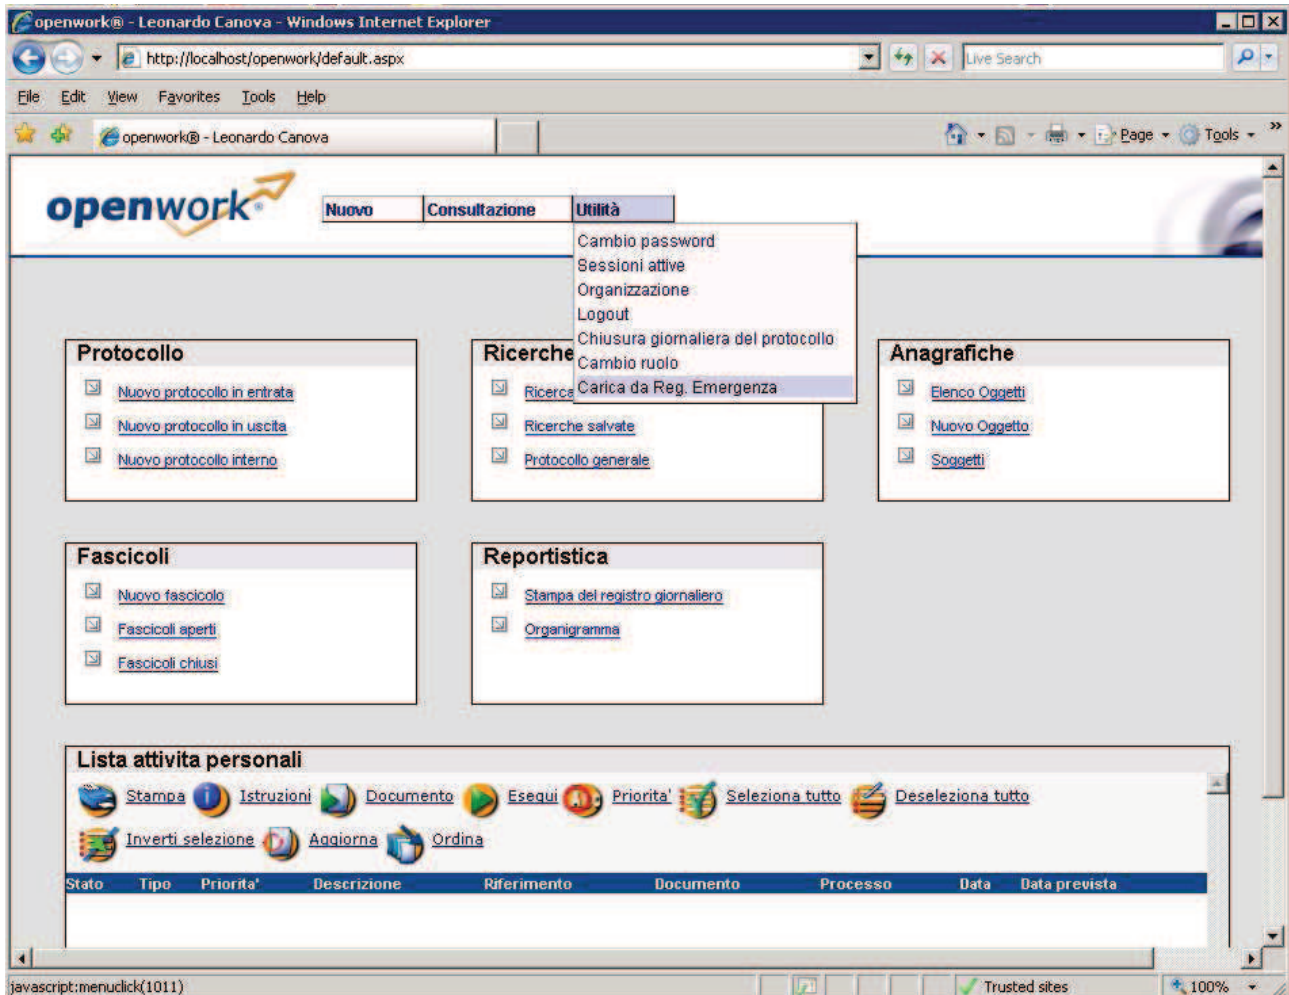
openwork® - Leonardo Canova - Windows Internet Explorer

http://localhost/openwork/default.aspx

Live Search

File Edit View Favorites Tools Help

openwork® - Leonardo Canova

Page Tools

openwork

Nuovo | Consultazione | Utilità

Cambio password
Sessioni attive
Organizzazione
Logout
Chiusura giornaliera del protocollo
Cambio ruolo
Carica da Reg. Emergenza

Protocollo
Nuovo protocollo in entrata
Nuovo protocollo in uscita
Nuovo protocollo interno

Ricerche
Ricerca
Ricerche salvate
Protocollo generale

Anagrafiche
Elenco Oggetti
Nuovo Oggetto
Soggetti

Fascicoli
Nuovo fascicolo
Fascicoli aperti
Fascicoli chiusi

Reportistica
Stampa del registro giornaliero
Organigramma

Lista attivita personali
Stampa Istruzioni Documento Esegui Priorita' Seleziona tutto Deseleziona tutto
Inverti selezione Aggiorna Ordina

| Stato | Tipo | Priorita' | Descrizione | Riferimento | Documento | Processo | Data | Data prevista |
|---|---|---|---|---|---|---|---|---|

javascript:menuclick(1011)

Trusted sites

100%